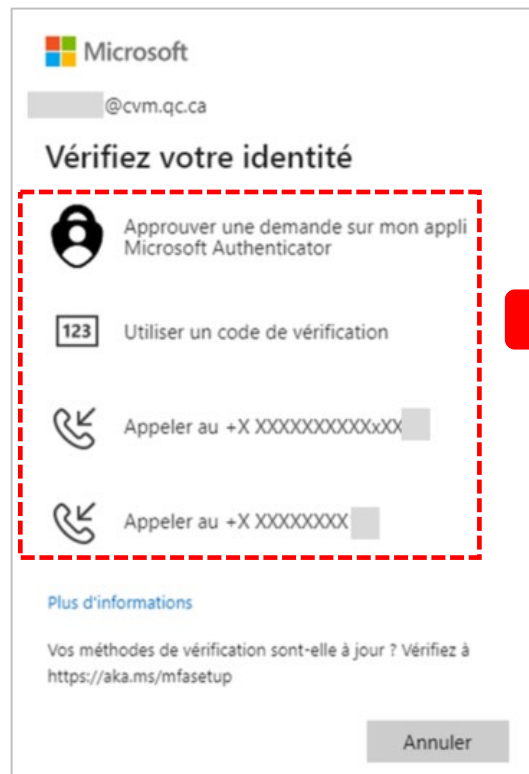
Microsoft

@cvm.qc.ca

Vérifiez votre identité

Approuver une demande sur mon appli Microsoft Authenticator

123

Utiliser un code de vérification

Appeler au +X XXXXXXXXXXxXX

Appeler au +X XXXXXXXX

Plus d'informations

Vos méthodes de vérification sont-elle à jour ? Vérifiez à https://aka.ms/mfasetup

Annuler